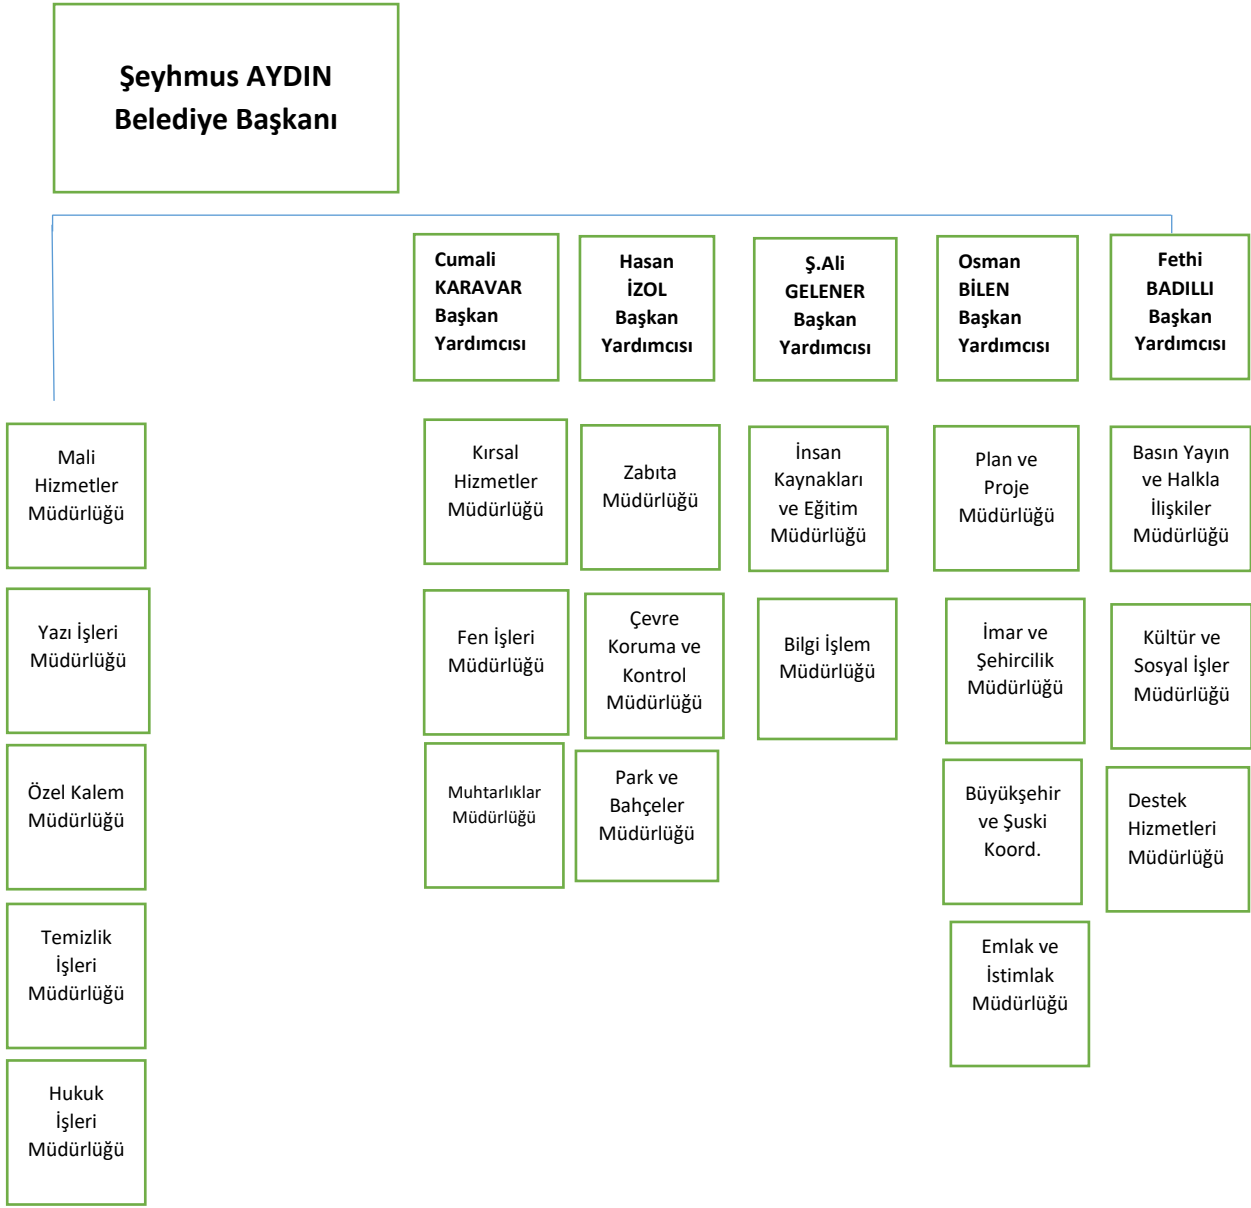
Şeyhmus AYDIN
Belediye Başkanı

Cumali KARAVAR Başkan Yardımcısı

Hasan İZOL Başkan Yardımcısı

Ş.Ali GELENER Başkan Yardımcısı

Osman BİLEN Başkan Yardımcısı

Fethi BADILLI Başkan Yardımcısı

Mali Hizmetler Müdürlüğü

Yazı İşleri Müdürlüğü

Özel Kalem Müdürlüğü

Temizlik İşleri Müdürlüğü

Hukuk İşleri Müdürlüğü

Kırsal Hizmetler Müdürlüğü

Fen İşleri Müdürlüğü

Muhtarlıklar Müdürlüğü

Zabıta Müdürlüğü

Çevre Koruma ve Kontrol Müdürlüğü

Park ve Bahçeler Müdürlüğü

İnsan Kaynakları ve Eğitim Müdürlüğü

Bilgi İşlem Müdürlüğü

Plan ve Proje Müdürlüğü

İmar ve Şehircilik Müdürlüğü

Büyükşehir ve Şuski Koord.

Emlak ve İstimlak Müdürlüğü

Basın Yayın ve Halkla İlişkiler Müdürlüğü

Kültür ve Sosyal İşler Müdürlüğü

Destek Hizmetleri Müdürlüğü